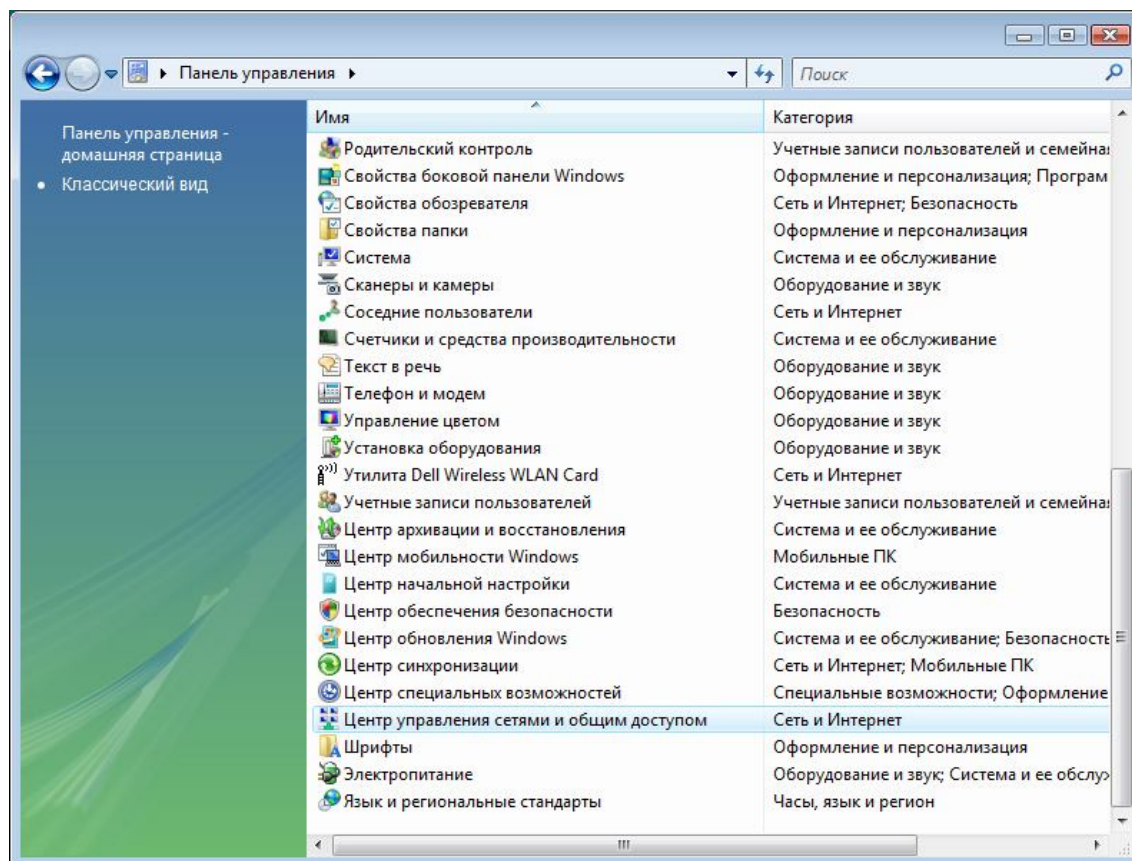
Панель управления ▸

Поиск

Панель управления - домашняя страница

• Классический вид

| Имя | Категория |
|---|---|
| Родительский контроль | Учетные записи пользователей и семейна |
| Свойства боковой панели Windows | Оформление и персонализация; Програм |
| Свойства обозревателя | Сеть и Интернет; Безопасность |
| Свойства папки | Оформление и персонализация |
| Система | Система и ее обслуживание |
| Сканеры и камеры | Оборудование и звук |
| Соседние пользователи | Сеть и Интернет |
| Счетчики и средства производительности | Система и ее обслуживание |
| Текст в речь | Оборудование и звук |
| Телефон и модем | Оборудование и звук |
| Управление цветом | Оборудование и звук |
| Установка оборудования | Оборудование и звук |
| Утилита Dell Wireless WLAN Card | Сеть и Интернет |
| Учетные записи пользователей | Учетные записи пользователей и семейна |
| Центр архивации и восстановления | Система и ее обслуживание |
| Центр мобильности Windows | Мобильные ПК |
| Центр начальной настройки | Система и ее обслуживание |
| Центр обеспечения безопасности | Безопасность |
| Центр обновления Windows | Система и ее обслуживание; Безопасность |
| Центр синхронизации | Сеть и Интернет; Мобильные ПК |
| Центр специальных возможностей | Специальные возможности; Оформление |
| Центр управления сетями и общим доступом | Сеть и Интернет |
| Шрифты | Оформление и персонализация |
| Электропитание | Оборудование и звук; Система и ее обслу |
| Язык и региональные стандарты | Часы, язык и регион |